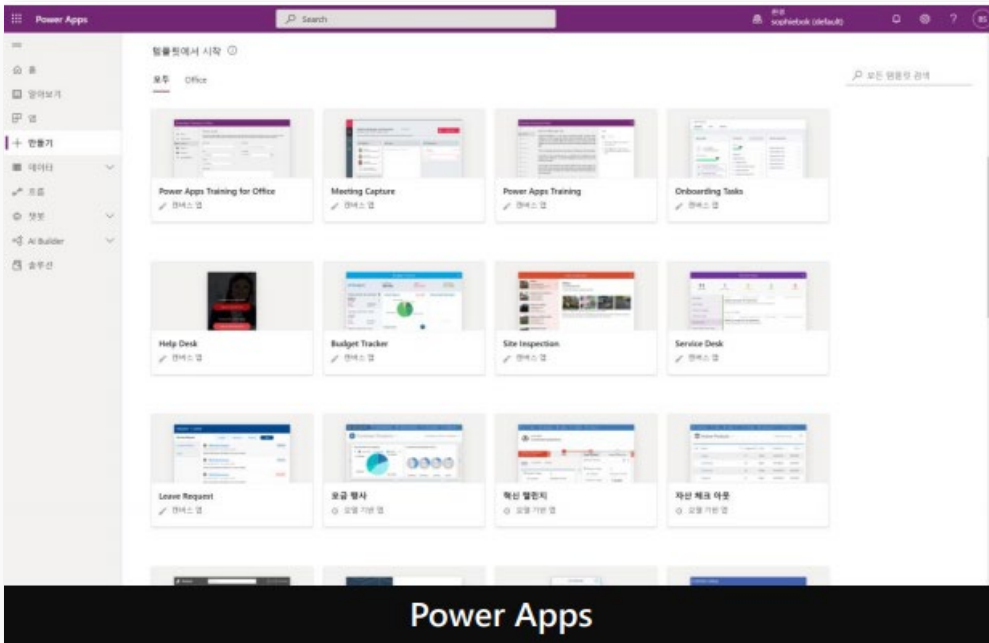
Power Apps

Search

환경
sophiebok (default)

BS

홈
알아보기
앱
+ 만들기
데이터
흐름
챗봇
AI Builder
솔루션

템플릿에서 시작 ⓘ

모두 Office

모든 템플릿 검색

Power Apps Training for Office
캔버스 앱

Meeting Capture
캔버스 앱

Power Apps Training
캔버스 앱

Onboarding Tasks
캔버스 앱

Help Desk
캔버스 앱

Budget Tracker
캔버스 앱

Site Inspection
캔버스 앱

Service Desk
캔버스 앱

Leave Request
캔버스 앱

모금 행사
모델 기반 앱

혁신 챌린지
모델 기반 앱

자산 체크 아웃
모델 기반 앱

Power Apps